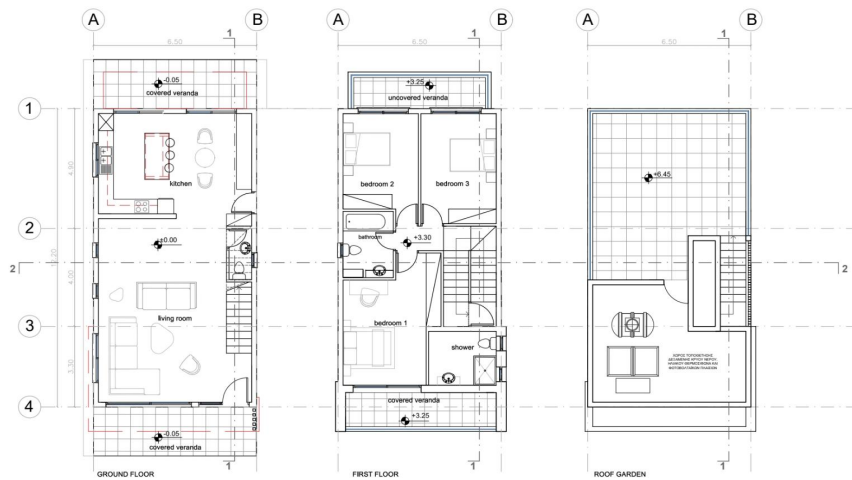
A B A B A B

6.50 1 6.50 1 6.50 1

-0.05
covered veranda

+3.25
uncovered veranda

1

4.90

kitchen

bedroom 2 bedroom 3

+6.45

2

±0.00

13.20

bathroom

+3.30

2 2

4.00

living room

3

bedroom 1

shower

ΧΩΡΟΣ ΤΟΠΟΘΕΤΗΣΗΣ ΔΕΞΑΜΕΝΗΣ ΝΕΡΟΥ ΘΕΡΜΟΥ ΗΛΙΑΚΟΥ ΘΕΡΜΟΣΙΦΩΝΑ ΚΑΙ ΦΩΤΟΒΟΛΤΑΪΚΩΝ ΠΛΑΙΣΙΩΝ

3.30

4

covered veranda
+3.25

-0.05
covered veranda

GROUND FLOOR 1 FIRST FLOOR 1 ROOF GARDEN 1